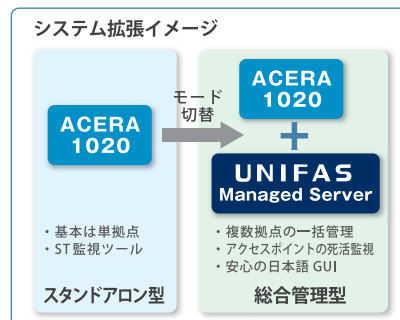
システム拡張イメージ

ACERA 1020

・基本は単拠点
・ST監視ツール

スタンドアロン型

モード
切替

ACERA 1020

+

UNIFAS
Managed Server

・複数拠点の一括管理
・アクセスポイントの死活監視
・安心の日本語 GUI

総合管理型